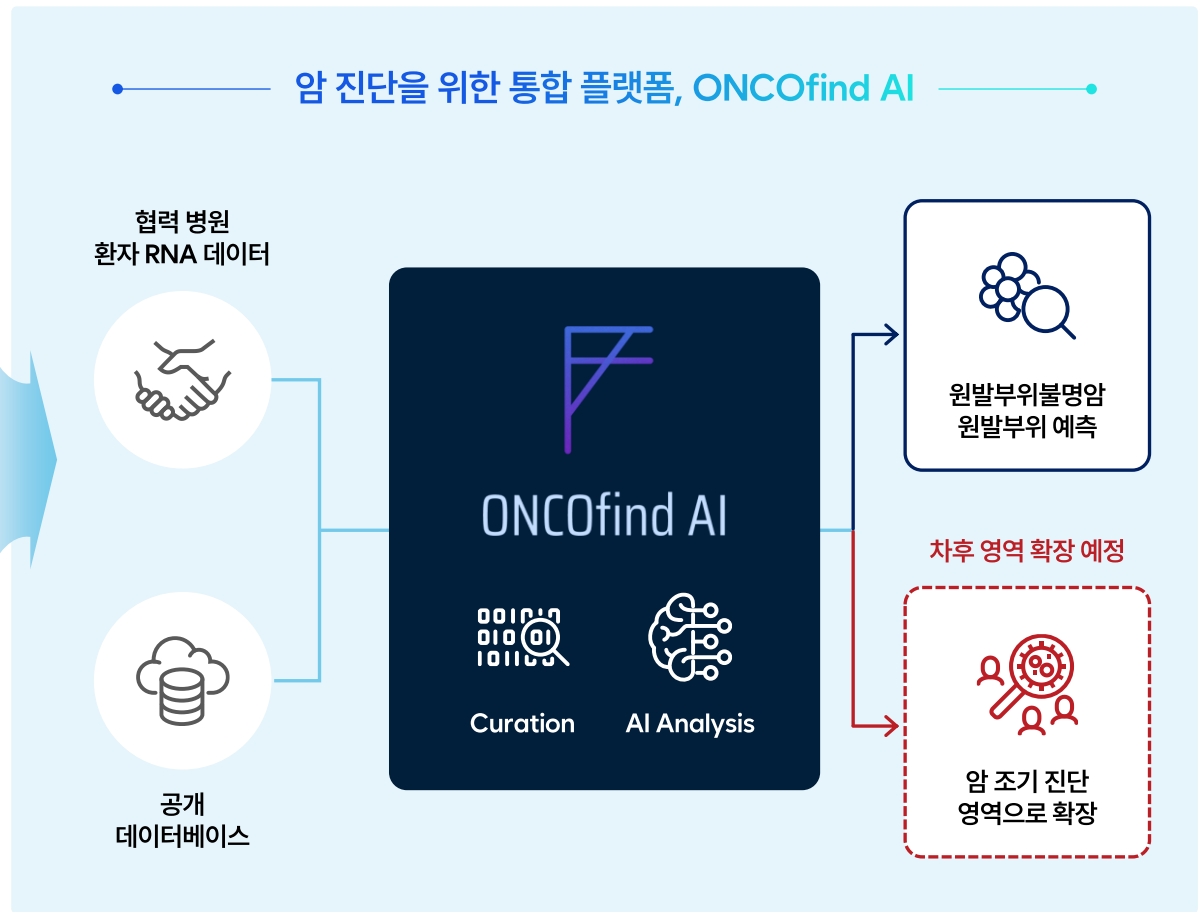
암 진단을 위한 통합 플랫폼, ONCOfind AI

협력 병원
환자 RNA 데이터

공개
데이터베이스

ONCOfind AI

Curation

AI Analysis

원발부위불명암
원발부위 예측

차후 영역 확장 예정

암 조기 진단
영역으로 확장